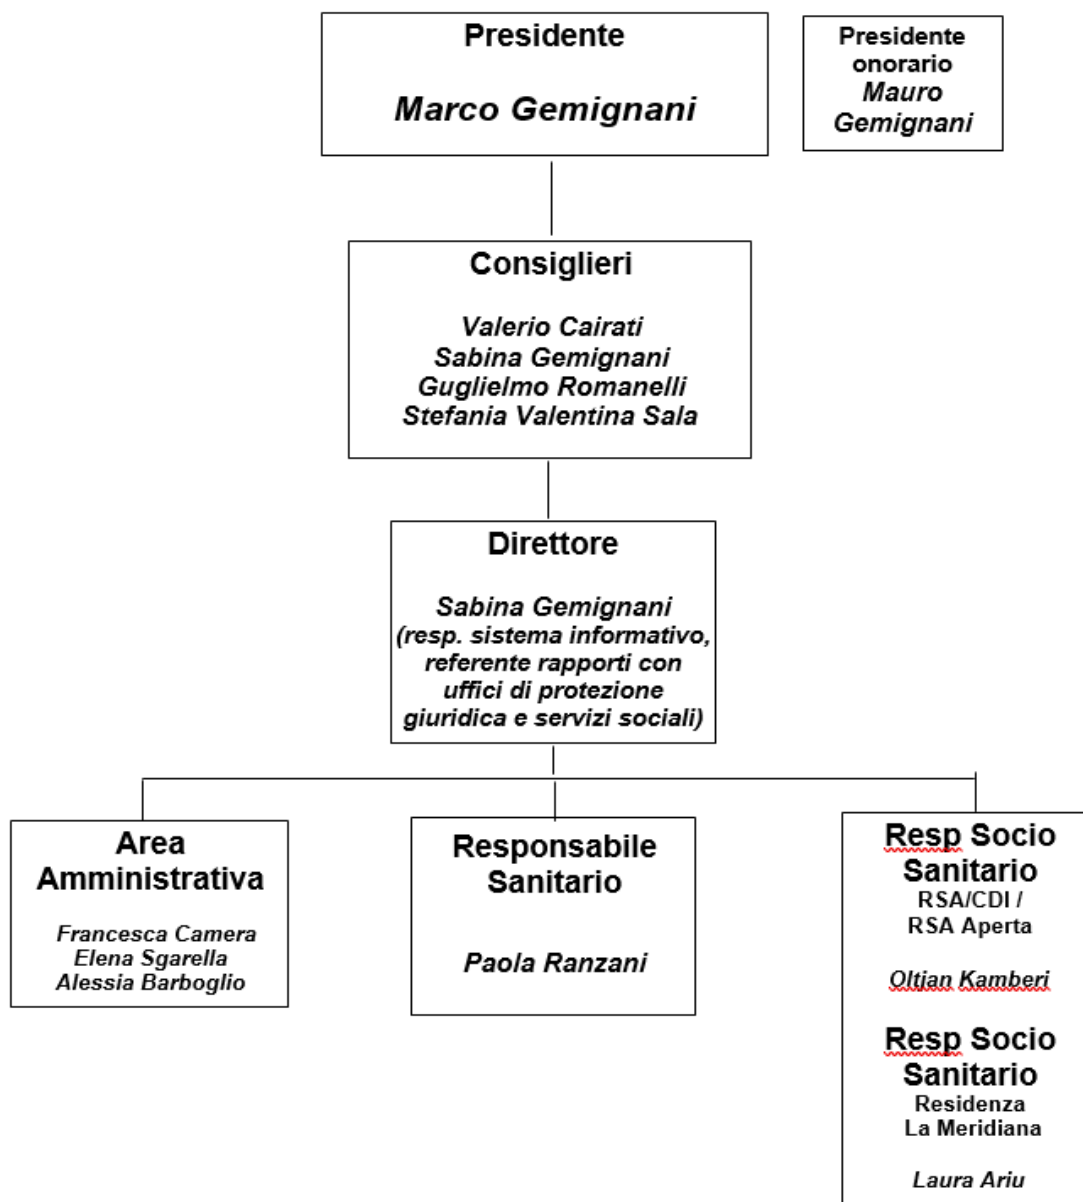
Presidente

Marco Gemignani

Presidente onorario
Mauro Gemignani

Consiglieri

Valerio Cairati
Sabina Gemignani
Guglielmo Romanelli
Stefania Valentina Sala

Direttore

Sabina Gemignani
(resp. sistema informativo, referente rapporti con uffici di protezione giuridica e servizi sociali)

Area Amministrativa

Francesca Camera
Elena Sgarella
Alessia Barboglio

Responsabile Sanitario

Paola Ranzani

Resp Socio Sanitario
RSA/CDI / RSA Aperta

Oltian Kamberi

Resp Socio Sanitario
Residenza La Meridiana

Laura Ariu